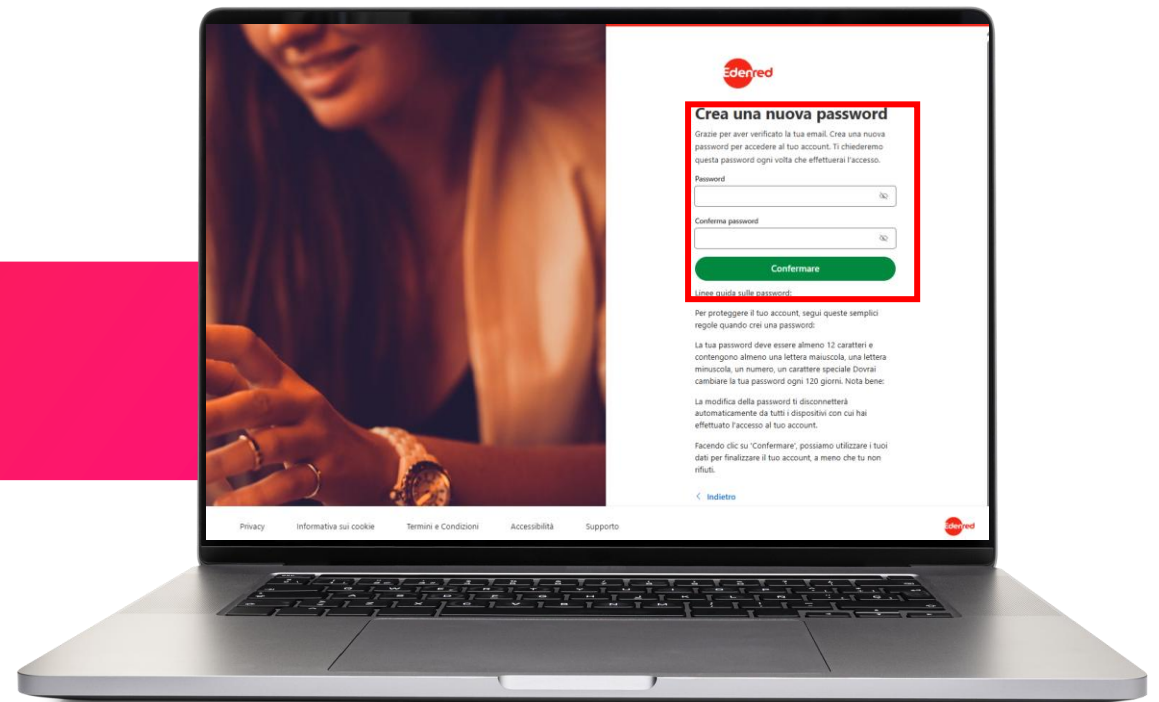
Edenred

Crea una nuova password

Grazie per aver verificato la tua email. Crea una nuova password per accedere al tuo account. Ti chiederemo questa password ogni volta che effettuerai l'accesso.

Password

Conferma password

Confermare

Linee guida sulle password:

Per proteggere il tuo account, segui queste semplici regole quando crei una password:

La tua password deve essere almeno 12 caratteri e contengono almeno una lettera maiuscola, una lettera minuscola, un numero, un carattere speciale Dovrai cambiare la tua password ogni 120 giorni. Nota bene:

La modifica della password ti disconnetterà automaticamente da tutti i dispositivi con cui hai effettuato l'accesso al tuo account.

Facendo clic su 'Confermare', possiamo utilizzare i tuoi dati per finalizzare il tuo account, a meno che tu non rifiuti.

< Indietro

Privacy Informativa sui cookie Termini e Condizioni Accessibilità Supporto

Edenred